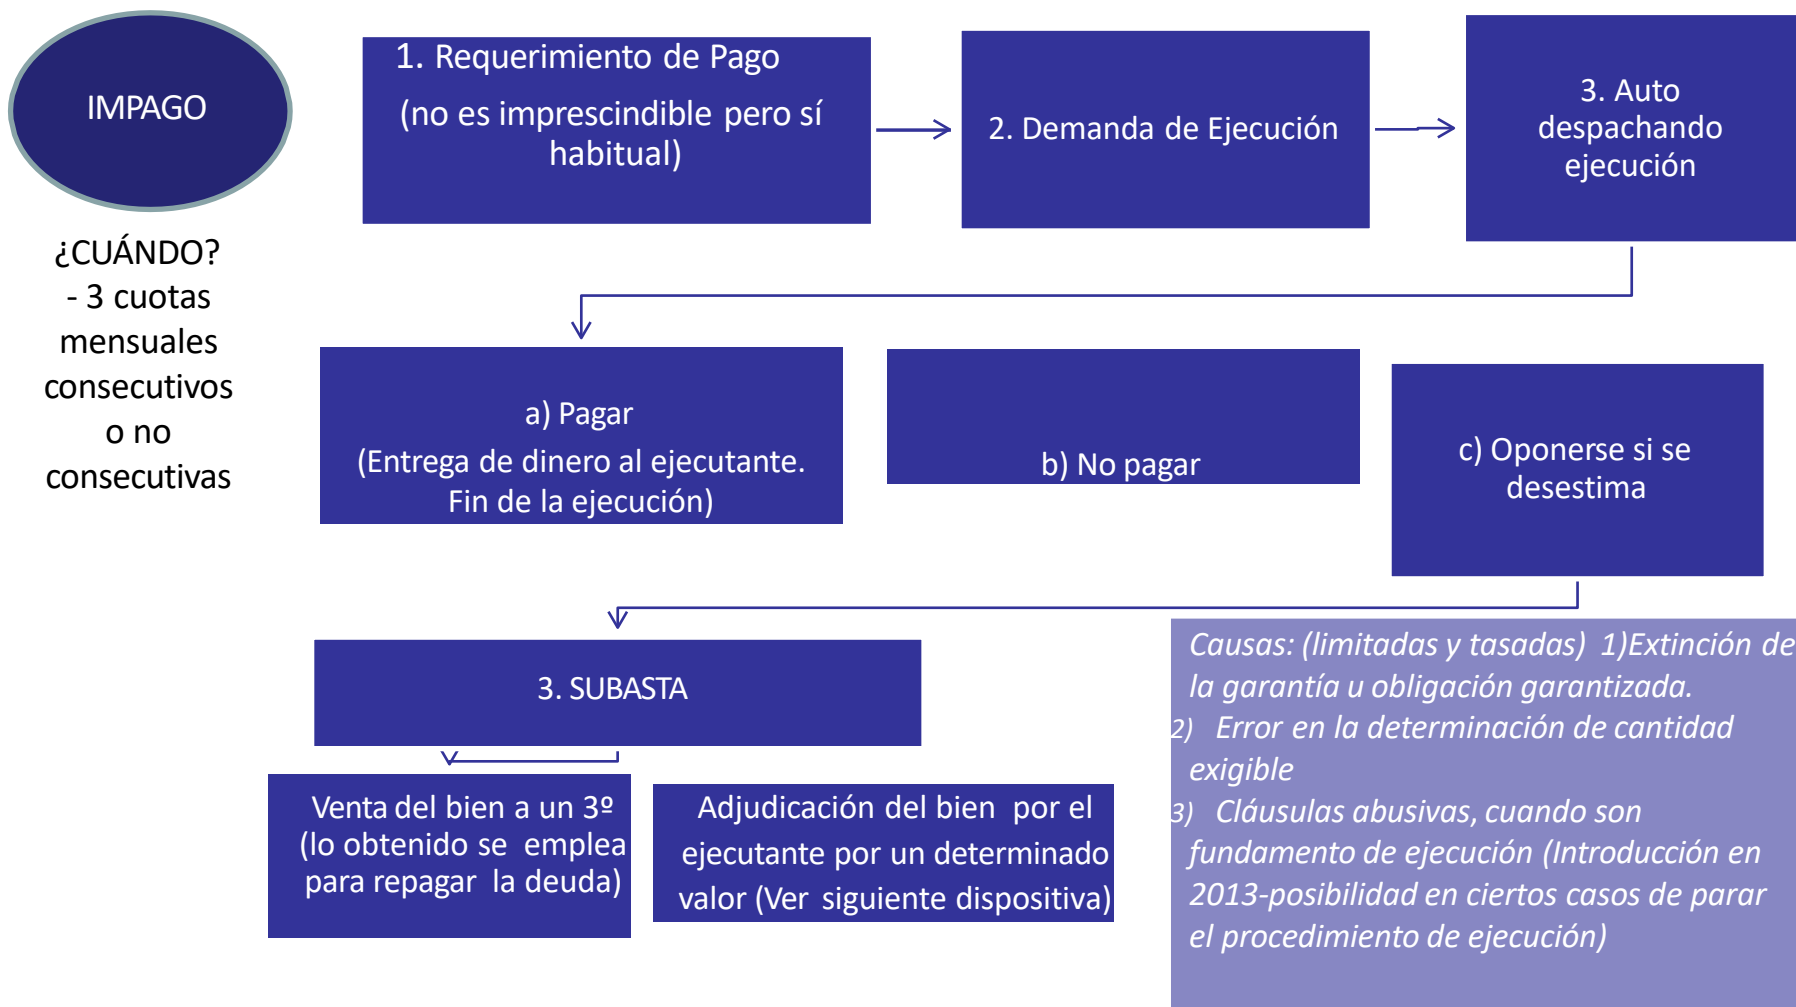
IMPAGO

¿CUÁNDO?
- 3 cuotas mensuales consecutivos o no consecutivas

1. Requerimiento de Pago
(no es imprescindible pero sí habitual)

2. Demanda de Ejecución

3. Auto despachando ejecución

a) Pagar
(Entrega de dinero al ejecutante. Fin de la ejecución)

b) No pagar

c) Oponerse si se desestima

3. SUBASTA

Causas: (limitadas y tasadas) 1)Extinción de la garantía u obligación garantizada.
2) Error en la determinación de cantidad exigible
3) Cláusulas abusivas, cuando son fundamento de ejecución (Introducción en 2013-posibilidad en ciertos casos de parar el procedimiento de ejecución)

Venta del bien a un 3º (lo obtenido se emplea para repagar la deuda)

Adjudicación del bien por el ejecutante por un determinado valor (Ver siguiente dispositiva)